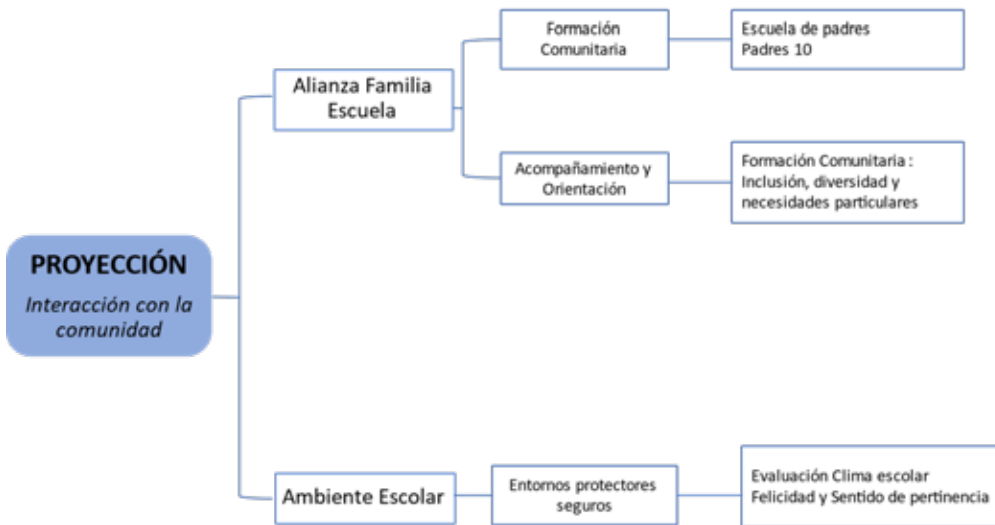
PROYECCIÓN
Interacción con la comunidad

Alianza Familia Escuela

Formación Comunitaria

Escuela de padres
Padres 10

Acompañamiento y Orientación

Formación Comunitaria :
Inclusión, diversidad y necesidades particulares

Ambiente Escolar

Entornos protectores seguros

Evaluación Clima escolar
Felicidad y Sentido de pertinencia